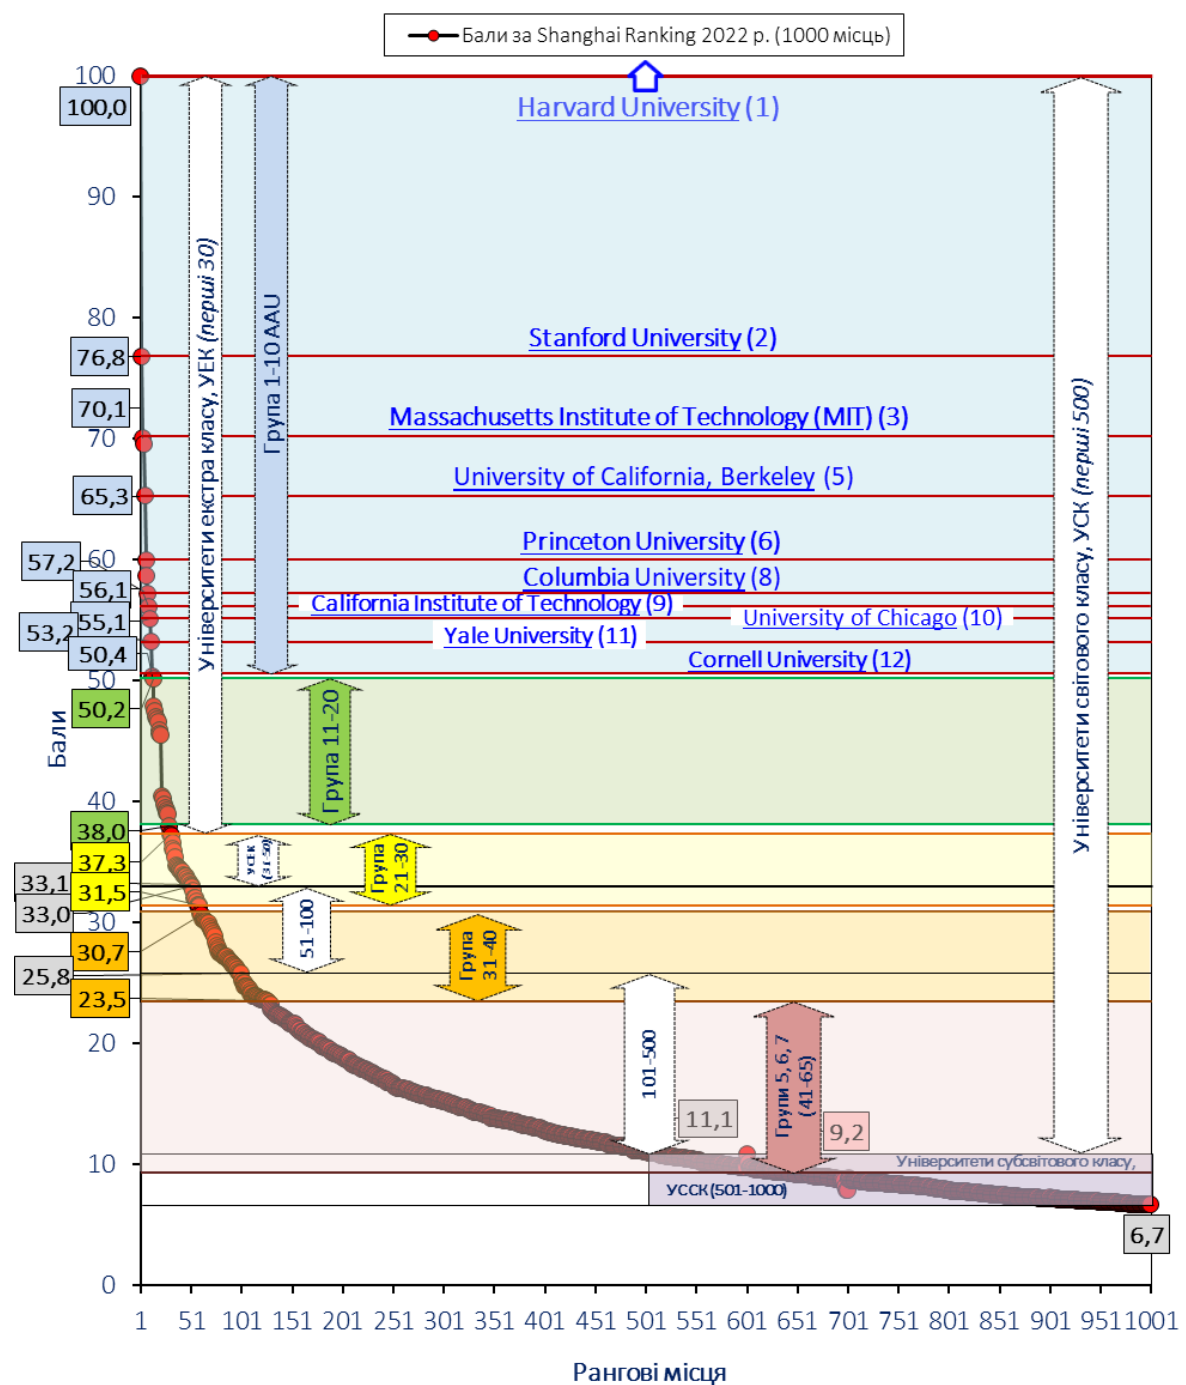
Бали за Shanghai Ranking 2022 р. (1000 місць)

100
100,0
Harvard University (1)
90
80
Stanford University (2)
76,8
70,1
70
Massachusetts Institute of Technology (MIT) (3)
University of California, Berkeley (5)
65,3
Princeton University (6)
57,2
60
Columbia University (8)
56,1
California Institute of Technology (9)
University of Chicago (10)
55,1
53,2
Yale University (11)
50,4
Cornell University (12)
50
50,2
40
38,0
37,3
33,1
31,5
33,0
30
30,7
25,8
23,5
20
10
0

Університети екстра класу, УЕК (перші 30)
Група 1-10 AAU
Група 11-20
УСК (31-50)
Група 21-30
51-100
Група 31-40
101-500
11,1
Групи 5, 6, 7 (41-65)
9,2
Університети субсвітового класу,
УССК (501-1000)
Університети світового класу, УСК (перші 500)
6,7

Бали

1 51 101 151 201 251 301 351 401 451 501 551 601 651 701 751 801 851 901 951 1001

Рангові місця